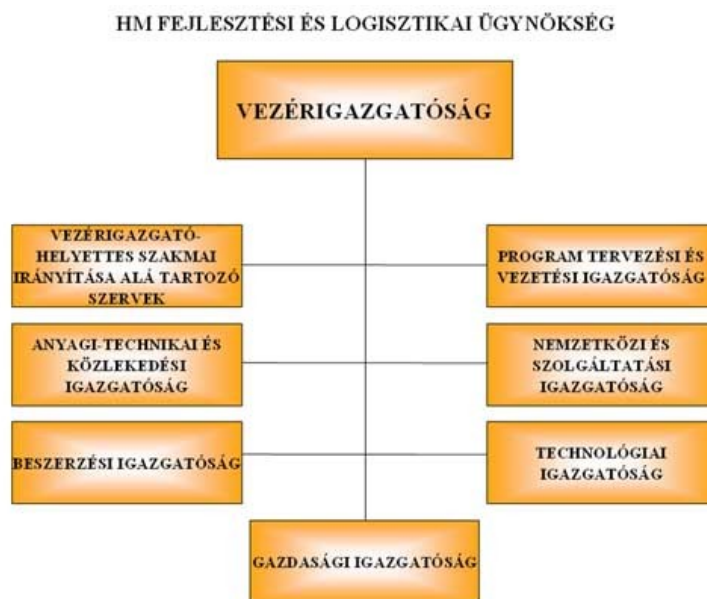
HM FEJLESZTÉSI ÉS LOGISZTIKAI ÜGYNÖKSÉG

VEZÉRIGAZGATÓSÁG

VEZÉRIGAZGATÓ-HELYETTES SZAKMAI IRÁNYÍTÁSA ALÁ TARTOZÓ SZERVEK

PROGRAM TERVEZÉSI ÉS VEZETÉSI IGAZGATÓSÁG

ANYAGI-TECHNIKAI ÉS KÖZLEKEDÉSI IGAZGATÓSÁG

NEMZETKÖZI ÉS SZOLGÁLTATÁSI IGAZGATÓSÁG

BESZERZÉSI IGAZGATÓSÁG

TECHNOLÓGIAI IGAZGATÓSÁG

GAZDASÁGI IGAZGATÓSÁG